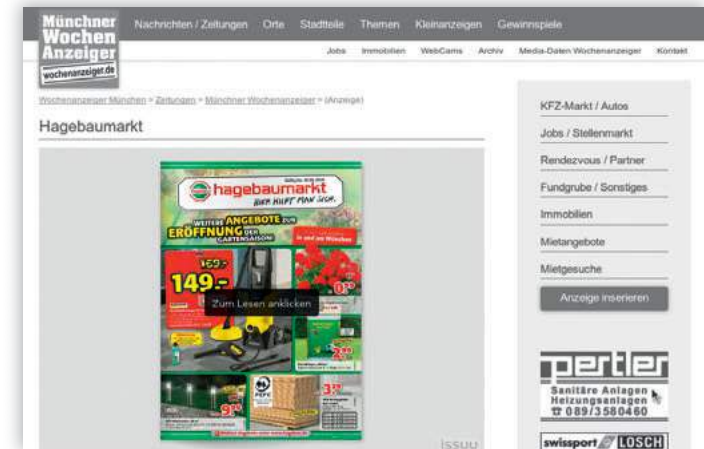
Münchner Wochen Anzeiger
wochenanzeiger.de

Nachrichten / Zeitungen Orte Stadtteile Themen Kleinanzeigen Gewinnspiele

Jobs Immobilien WebCams Archiv Media-Daten Wochenanzeiger Kontakt

Wochenanzeiger München > Zeitungen > Münchner Wochenanzeiger > (Anzeige)

Hagebaumarkt

hagebaumarkt
HIER HILFT MAN SICH.

WEITERE ANGEBOTE ZUR ERÖFFNUNG DER GARTENSAISON

169.-
149.-

Zum Lesen anklicken

issuu

KFZ-Markt / Autos
Jobs / Stellenmarkt
Rendezvous / Partner
Fundgrube / Sonstiges
Immobilien
Mietangebote
Mietgesuche
Anzeige inserieren

pertler
Sanitäre Anlagen
Heizungsanlagen
☎ 089/3580460

swissport LOSCH